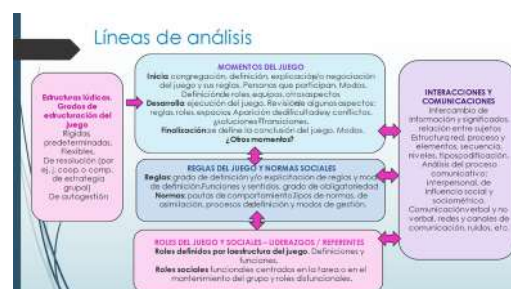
Líneas de análisis

Estructuras lúdicas. Grados de estructuración del juego
Rígidas predeterminadas. Flexibles. De resolución (por ej.: coop. o comp. de estrategia grupal) De autogestión

MOMENTOS DEL JUEGO
Inicio: congregación, definición, explicación y negociación del juego y sus reglas. Personas que participan. Modos. Definición de roles, equipos, otros aspectos.
Desarrollo: ejecución del juego. Revisión de algunos aspectos: reglas, roles, espacios. Aparición de dificultades y conflictos, ¿soluciones? transiciones.
Finalización: se define la conclusión del juego. Modos.
¿Otros momentos?

REGLAS DEL JUEGO Y NORMAS SOCIALES
Reglas: grado de definición y/o explicitación de reglas y modos de definición. Funciones y sentidos, grado de obligatoriedad.
Normas: pautas de comportamiento. Tipos de normas, de asimilación, procesos de definición y modos de gestión.

ROLES DEL JUEGO Y SOCIALES – LIDERAZGOS / REFERENTES
Roles definidos por la estructura del juego. Definiciones y funciones.
Roles sociales funcionales centrados en la tarea o en el mantenimiento del grupo y roles disfuncionales.

INTERACCIONES Y COMUNICACIONES
Intercambio de información y significados, relación entre sujetos. Estructura red, proceso y elementos, secuencia, niveles, tipos, codificación. Análisis del proceso comunicativo: interpersonal, de influencia social y sociométrico. Comunicación verbal y no verbal, redes y canales de comunicación, ruidos, etc.